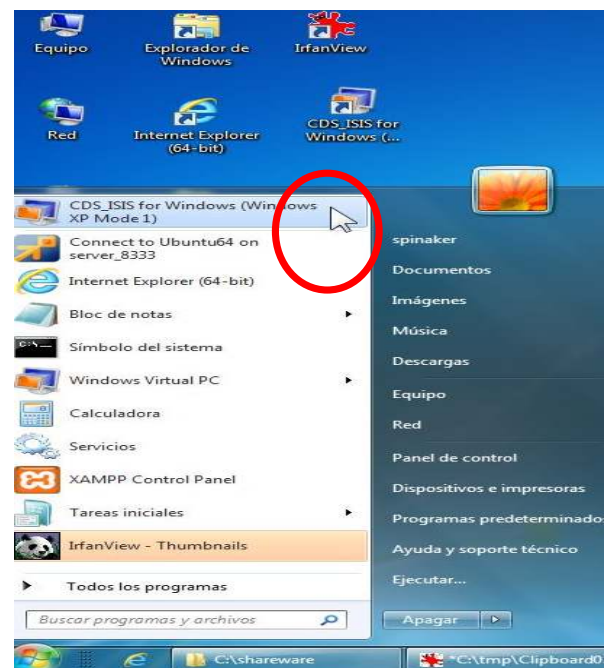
Equipo

Explorador de Windows

IrfanView

Red

Internet Explorer (64-bit)

CDS_ISIS for Windows (...

CDS_ISIS for Windows (Windows XP Mode 1)

Connect to Ubuntu64 on server_8333

Internet Explorer (64-bit)

Bloc de notas

Símbolo del sistema

Windows Virtual PC

Calculadora

Servicios

XAMPP Control Panel

Tareas iniciales

IrfanView - Thumbnails

Todos los programas

Buscar programas y archivos

spinaker

Documentos

Imágenes

Música

Descargas

Equipo

Red

Panel de control

Dispositivos e impresoras

Programas predeterminado

Ayuda y soporte técnico

Ejecutar...

Apagar

C:\shareware

*C:\tmp\Clipboard0